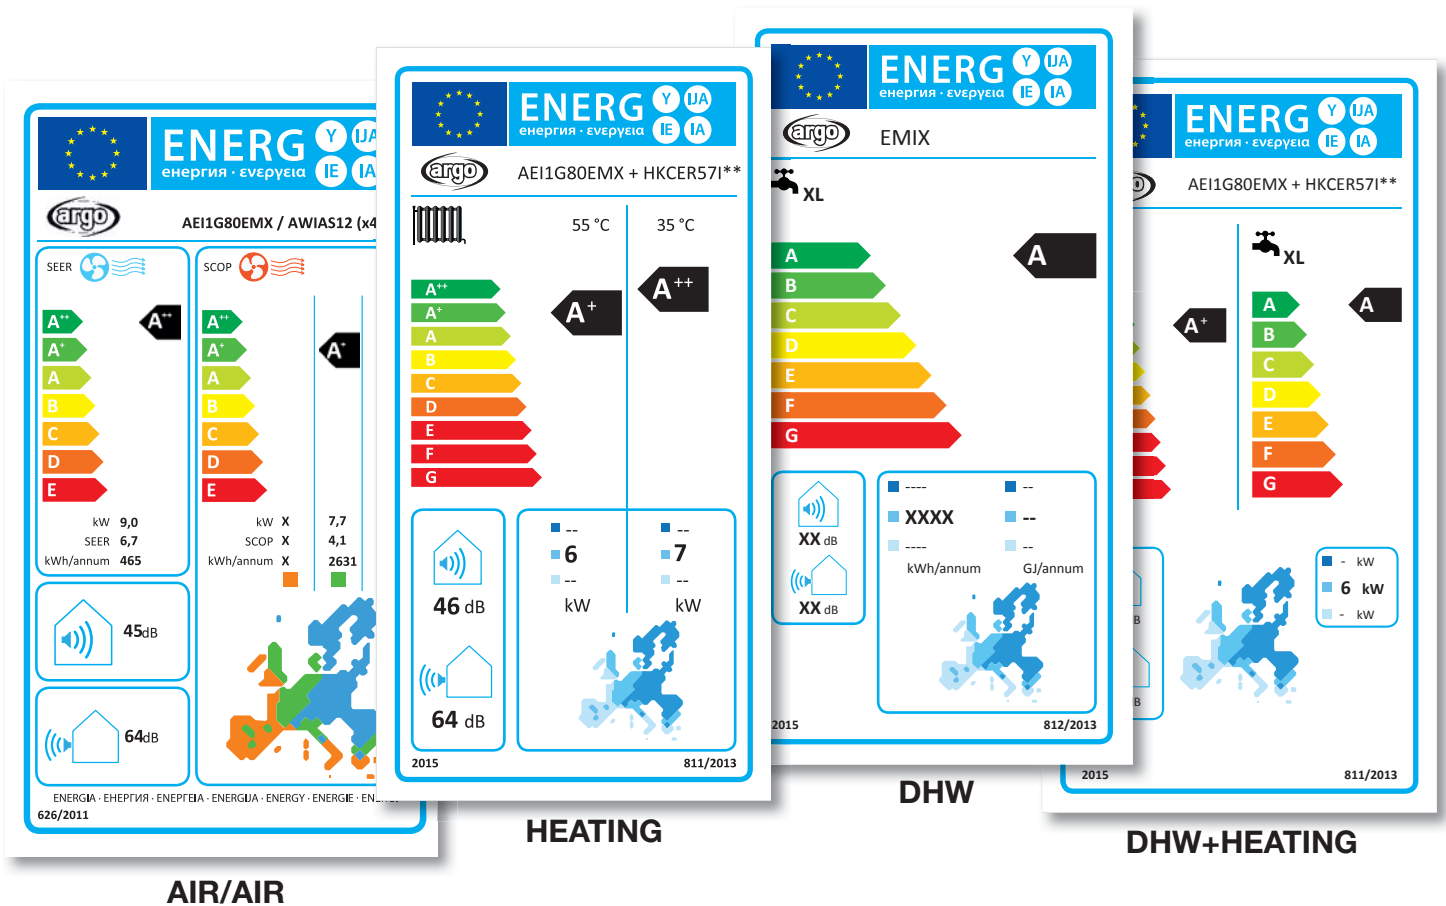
ENERG Y IJA IE IA
енергия · ενεργεια
argo
AEI1G80EMX / AWIAS12 (x4

SEER
A++
A+
A
B
C
D
E
A++
kW 9,0
SEER 6,7
kWh/annum 465

SCOP
A++
A+
A
B
C
D
E
A+
kW X 7,7
SCOP X 4,1
kWh/annum X 2631

45dB
64dB

ENERGIA · ЕНЕРГИЯ · ΕΝΕΡΓΕΙΑ · ENERGIJA · ENERGY · ENERGIE · EN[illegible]
626/2011

AIR/AIR

ENERG Y IJA IE IA
енергия · ενεργεια
argo
AEI1G80EMX + HKCER57I**
55 °C
35 °C
A++
A+
A
B
C
D
E
F
G
A+
A++
46 dB
64 dB
-- --
6 7
-- --
kW kW
2015
811/2013

HEATING

ENERG Y IJA IE IA
енергия · ενεργεια
argo
EMIX
XL
A
B
C
D
E
F
G
A
XX dB
XX dB
---- --
XXXX --
---- --
kWh/annum GJ/annum
2015
812/2013

DHW

ENERG Y IJA IE IA
енергия · ενεργεια
AEI1G80EMX + HKCER57I**
XL
A+
A
B
C
D
E
F
G
A
- kW
6 kW
- kW
2015
811/2013

DHW+HEATING